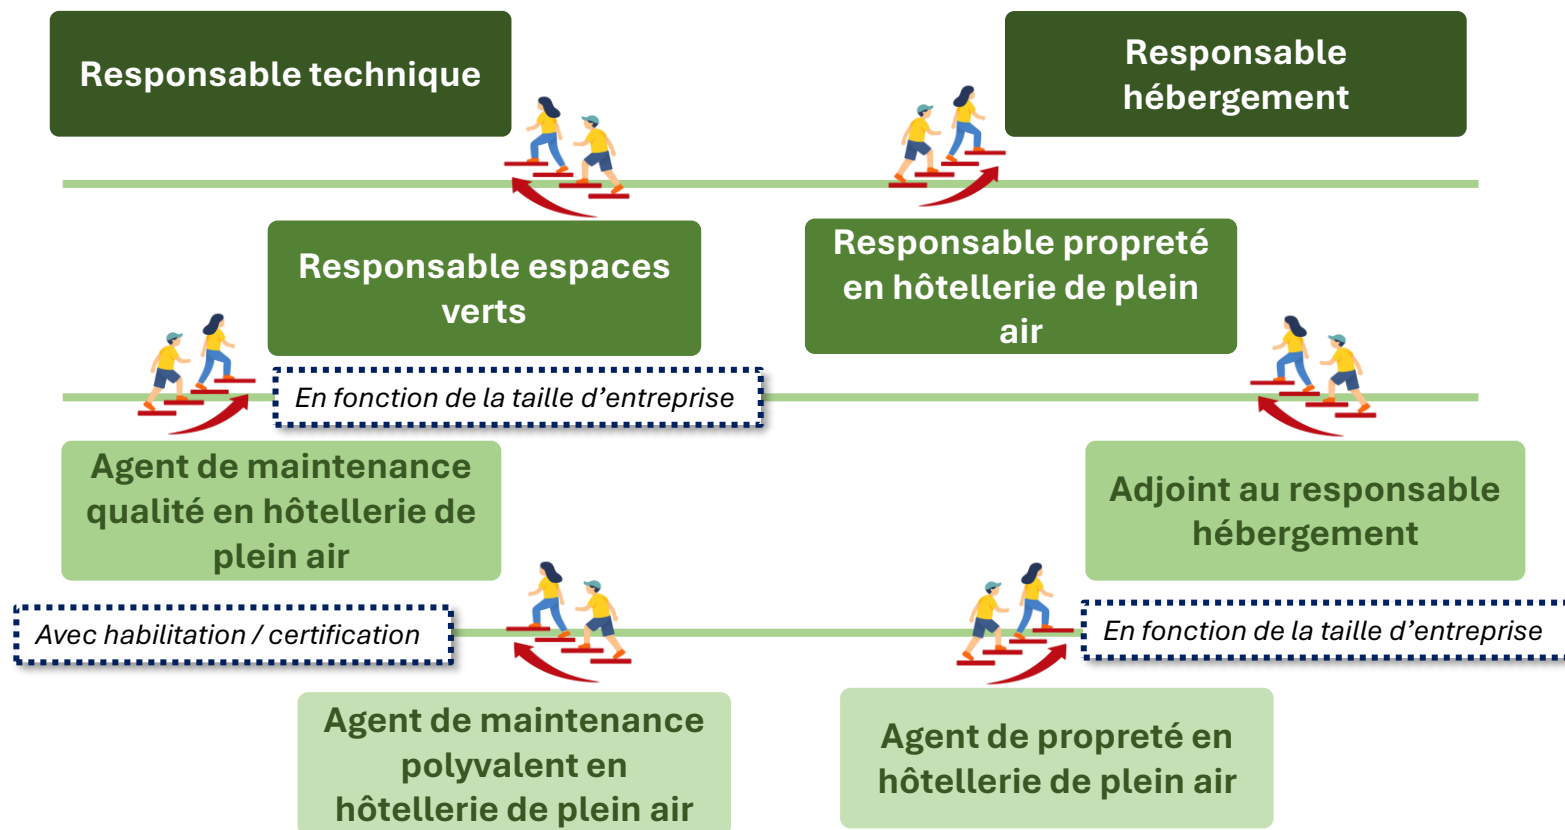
Responsable technique

Responsable hébergement

Responsable espaces verts

Responsable propreté en hôtellerie de plein air

En fonction de la taille d’entreprise

Agent de maintenance qualité en hôtellerie de plein air

Adjoint au responsable hébergement

Avec habilitation / certification

En fonction de la taille d’entreprise

Agent de maintenance polyvalent en hôtellerie de plein air

Agent de propreté en hôtellerie de plein air